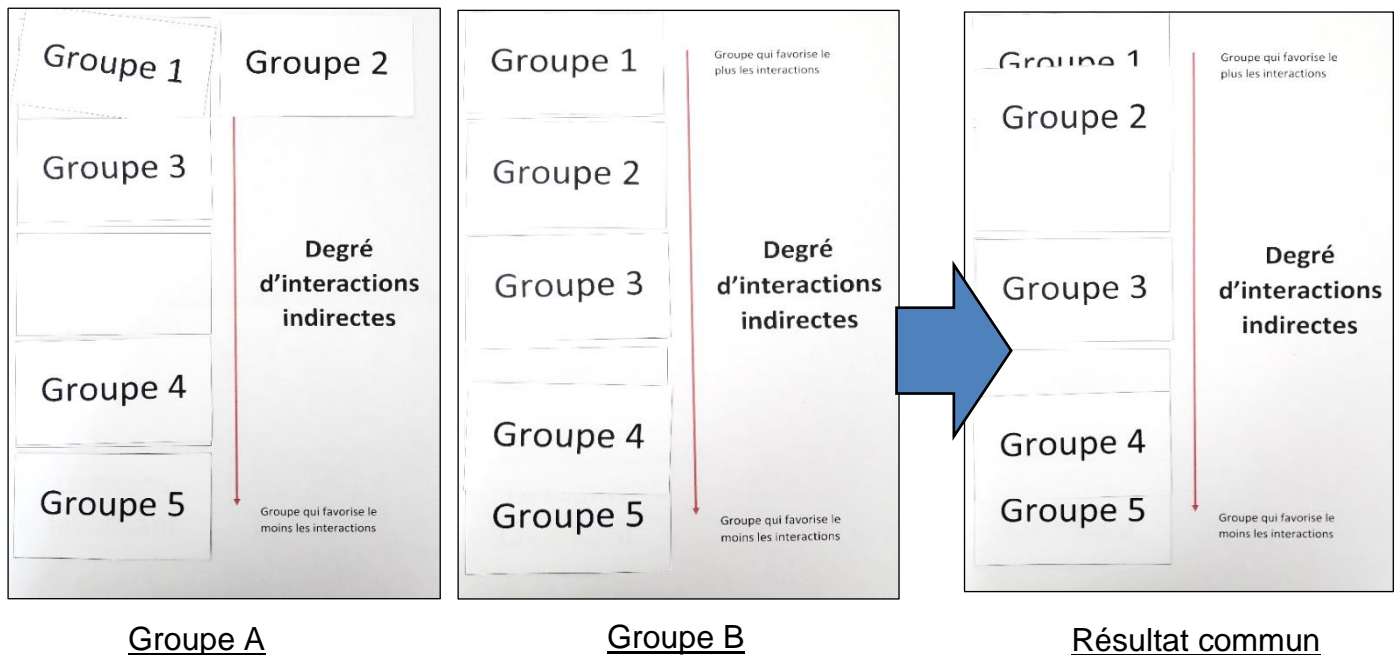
Groupe 1

Groupe 2

Groupe 3

Degré d'interactions indirectes

Groupe 4

Groupe 5

Groupe qui favorise le moins les interactions

Groupe 1

Groupe qui favorise le plus les interactions

Groupe 2

Groupe 3

Degré d'interactions indirectes

Groupe 4

Groupe 5

Groupe qui favorise le moins les interactions

Groupe 1

Groupe qui favorise le plus les interactions

Groupe 2

Groupe 3

Degré d'interactions indirectes

Groupe 4

Groupe 5

Groupe qui favorise le moins les interactions

Groupe A

Groupe B

Résultat commun